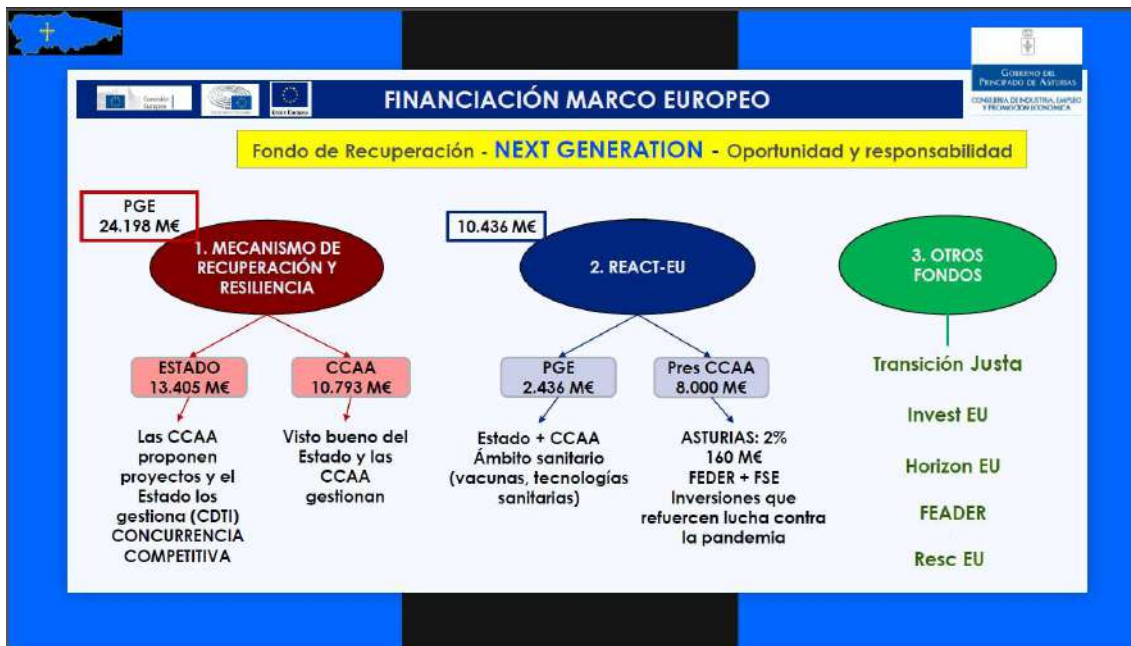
Comisión Europea

Unión Europea

GOBIERNO DEL PRINCIPADO DE ASTURIAS

CONSEJERÍA DE INDUSTRIA, EMPLEO Y PROMOCIÓN ECONÓMICA

FINANCIACIÓN MARCO EUROPEO

Fondo de Recuperación - NEXT GENERATION - Oportunidad y responsabilidad

PGE 24.198 M€

1. MECANISMO DE RECUPERACIÓN Y RESILIENCIA

ESTADO 13.405 M€

CCAA 10.793 M€

Las CCAA proponen proyectos y el Estado los gestiona (CDTI) CONCURRENCIA COMPETITIVA

Visto bueno del Estado y las CCAA gestionan

10.436 M€

2. REACT-EU

PGE 2.436 M€

Pres CCAA 8.000 M€

Estado + CCAA Ámbito sanitario (vacunas, tecnologías sanitarias)

ASTURIAS: 2% 160 M€ FEDER + FSE Inversiones que refuercen lucha contra la pandemia

3. OTROS FONDOS

Transición Justa

Invest EU

Horizon EU

FEADER

Resc EU